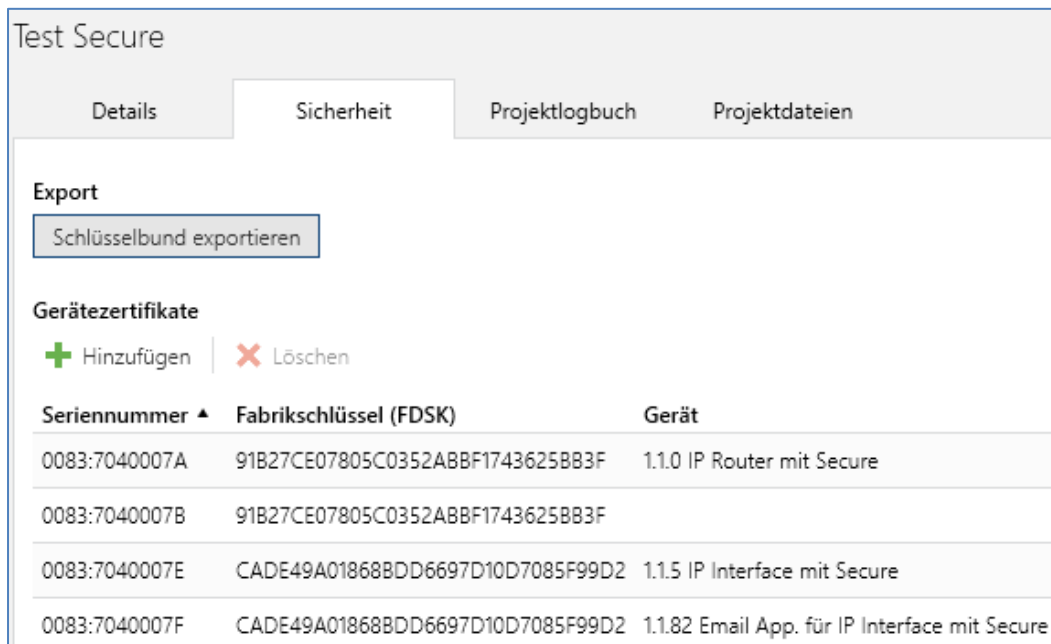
Test Secure

Details | Sicherheit | Projektlogbuch | Projektdateien

Export

Schlüsselbund exportieren

Gerätezertifikate

Hinzufügen | Löschen

| Seriennummer ▲ | Fabrikschlüssel (FDSK) | Gerät |
|---|---|---|
| 0083:7040007A | 91B27CE07805C0352ABBF1743625BB3F | 1.1.0 IP Router mit Secure |
| 0083:7040007B | 91B27CE07805C0352ABBF1743625BB3F | |
| 0083:7040007E | CADE49A01868BDD6697D10D7085F99D2 | 1.1.5 IP Interface mit Secure |
| 0083:7040007F | CADE49A01868BDD6697D10D7085F99D2 | 1.1.82 Email App. für IP Interface mit Secure |